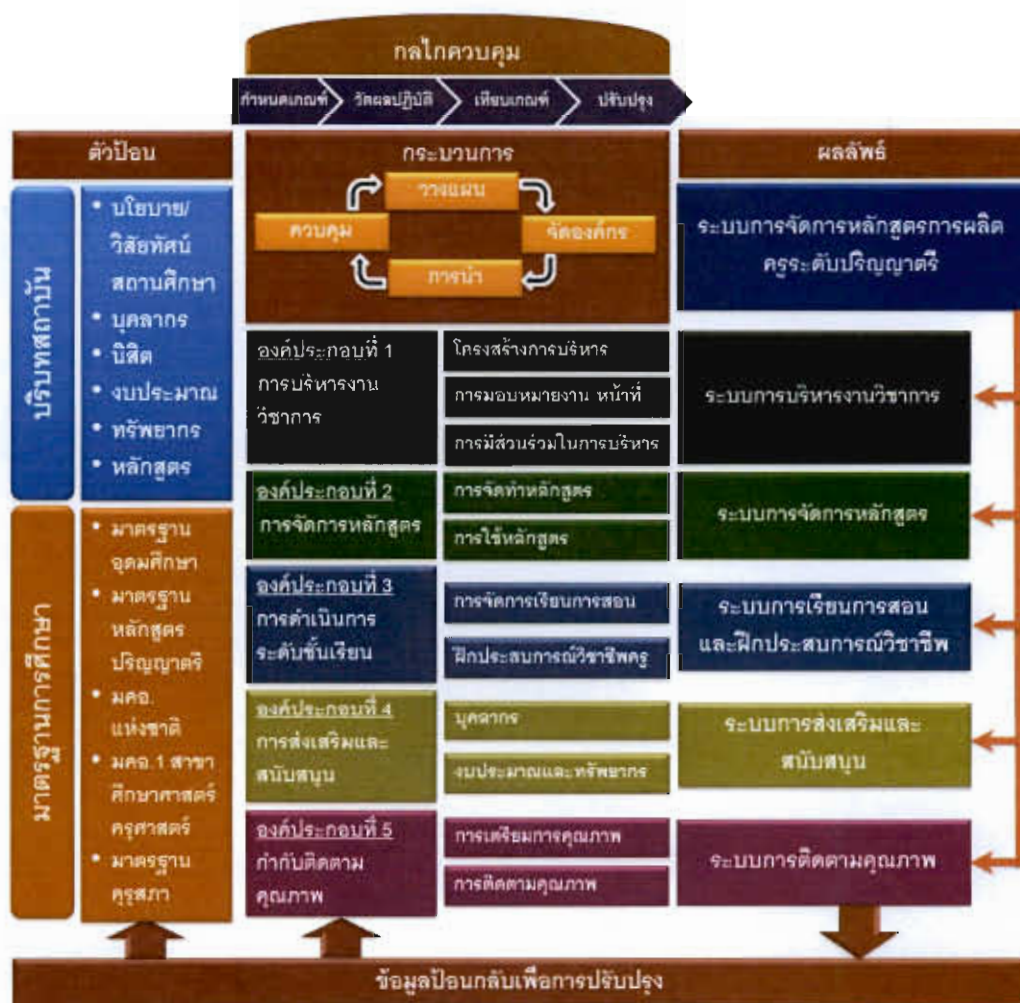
กลไกควบคุม

กำหนดเกณฑ์ วัดผลปฏิบัติ เทียบเกณฑ์ ปรับปรุง

ตัวป้อน

บริบทสถาบัน

• นโยบาย/วิสัยทัศน์สถานศึกษา
• บุคลากร
• นิสิต
• งบประมาณ
• ทรัพยากร
• หลักสูตร

มาตรฐานการศึกษา

• มาตรฐานอุดมศึกษา
• มาตรฐานหลักสูตรปริญญาตรี
• มคอ. แห่งชาติ
• มคอ.1 สาขาศึกษาศาสตร์ครุศาสตร์
• มาตรฐานคุรุสภา

กระบวนการ

วางแผน
จัดองค์กร
การนำ
ควบคุม

องค์ประกอบที่ 1 การบริหารงานวิชาการ

โครงสร้างการบริหาร
การมอบหมายงาน หน้าที่
การมีส่วนร่วมในการบริหาร

องค์ประกอบที่ 2 การจัดการหลักสูตร

การจัดทำหลักสูตร
การใช้หลักสูตร

องค์ประกอบที่ 3 การดำเนินการระดับชั้นเรียน

การจัดการเรียนการสอน
ฝึกประสบการณ์วิชาชีพครู

องค์ประกอบที่ 4 การส่งเสริมและสนับสนุน

บุคลากร
งบประมาณและทรัพยากร

องค์ประกอบที่ 5 กำกับติดตามคุณภาพ

การเตรียมการคุณภาพ
การติดตามคุณภาพ

ผลลัพธ์

ระบบการจัดการหลักสูตรการผลิตครูระดับปริญญาตรี

ระบบการบริหารงานวิชาการ

ระบบการจัดการหลักสูตร

ระบบการเรียนการสอนและฝึกประสบการณ์วิชาชีพ

ระบบการส่งเสริมและสนับสนุน

ระบบการติดตามคุณภาพ

ข้อมูลป้อนกลับเพื่อการปรับปรุง